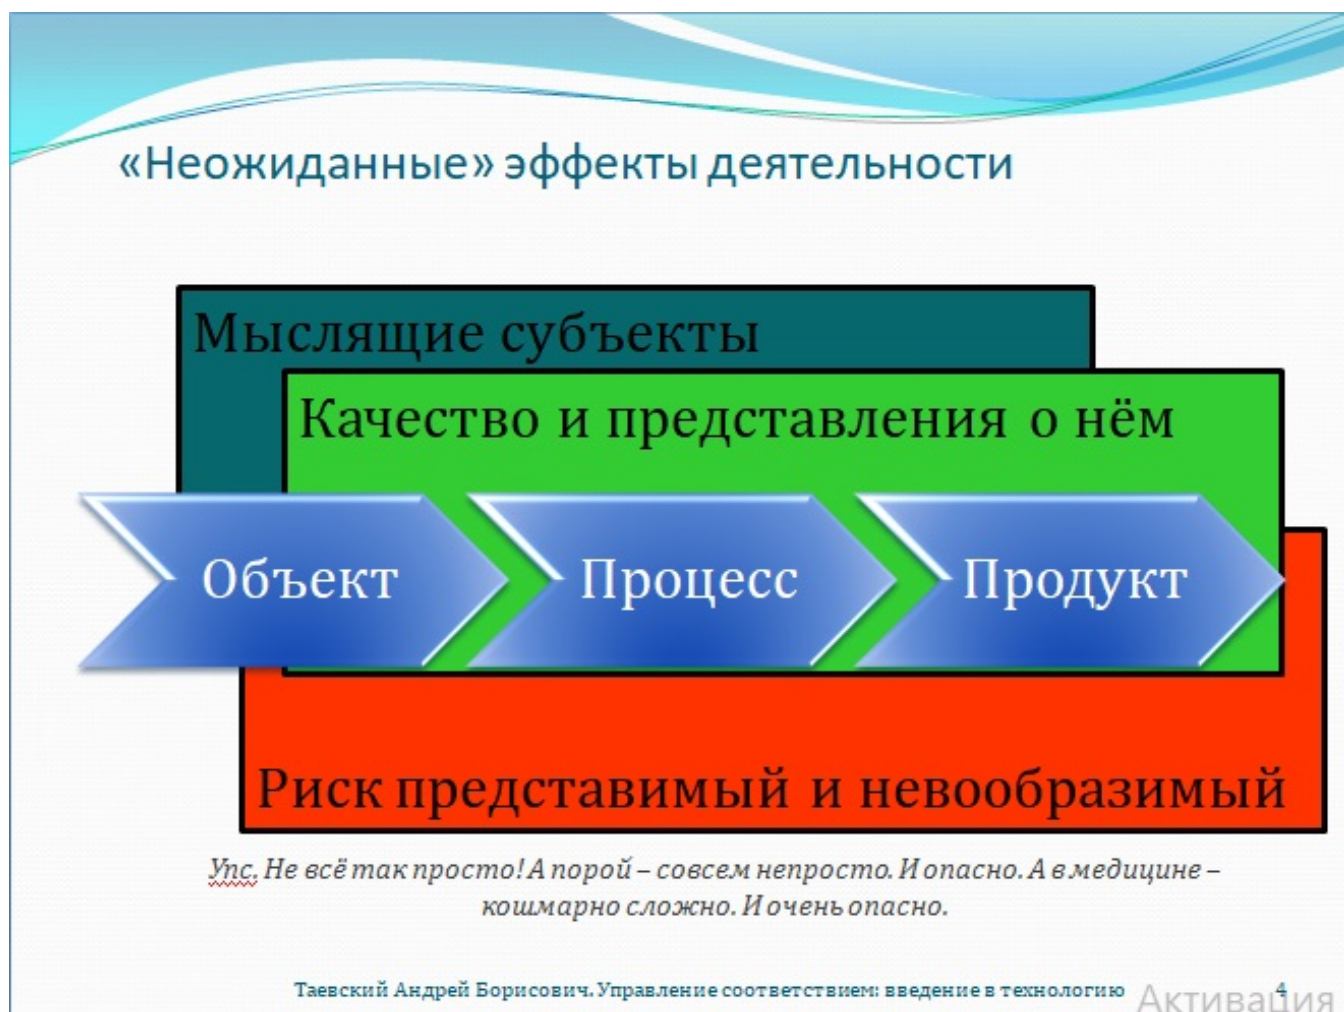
«Неожиданные» эффекты деятельности

Мыслящие субъекты

Качество и представления о нём

Объект

Процесс

Продукт

Риск представимый и невообразимый

Упс. Не всё так просто! А порой – совсем непросто. И опасно. А в медицине – кошмарно сложно. И очень опасно.

Таевский Андрей Борисович. Управление соответствием: введение в технологию 4

Активация